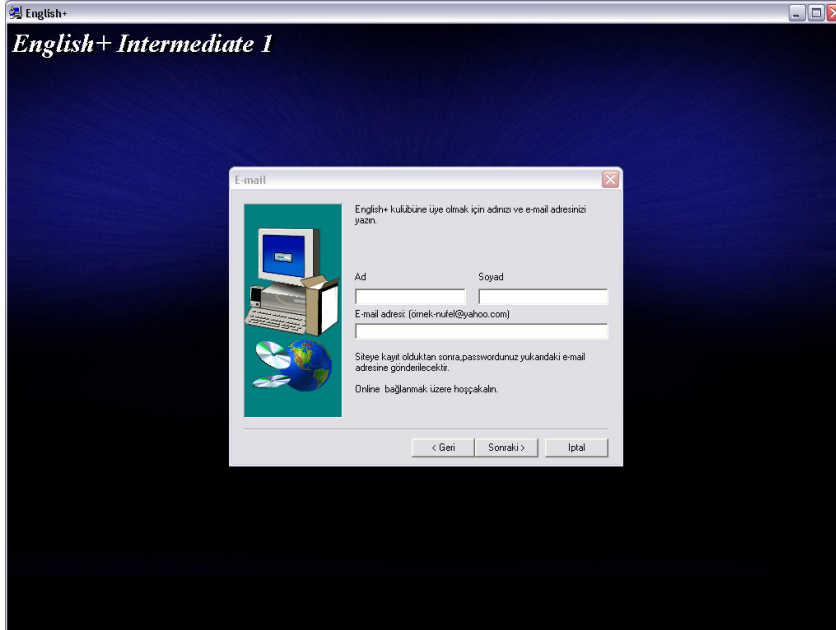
English+

English+ Intermediate 1

E-mail

English+ kulübüne üye olmak için adınızı ve e-mail adresinizi yazın.

Ad

Soyad

E-mail adresi: (örnek-nufel@yahoo.com)

Siteye kayıt olduktan sonra,passwordunuz yukandaki e-mail adresine gönderilecektir.

Online bağlanmak üzere hoşçakalın.

< Geri

Sonraki >

Iptal